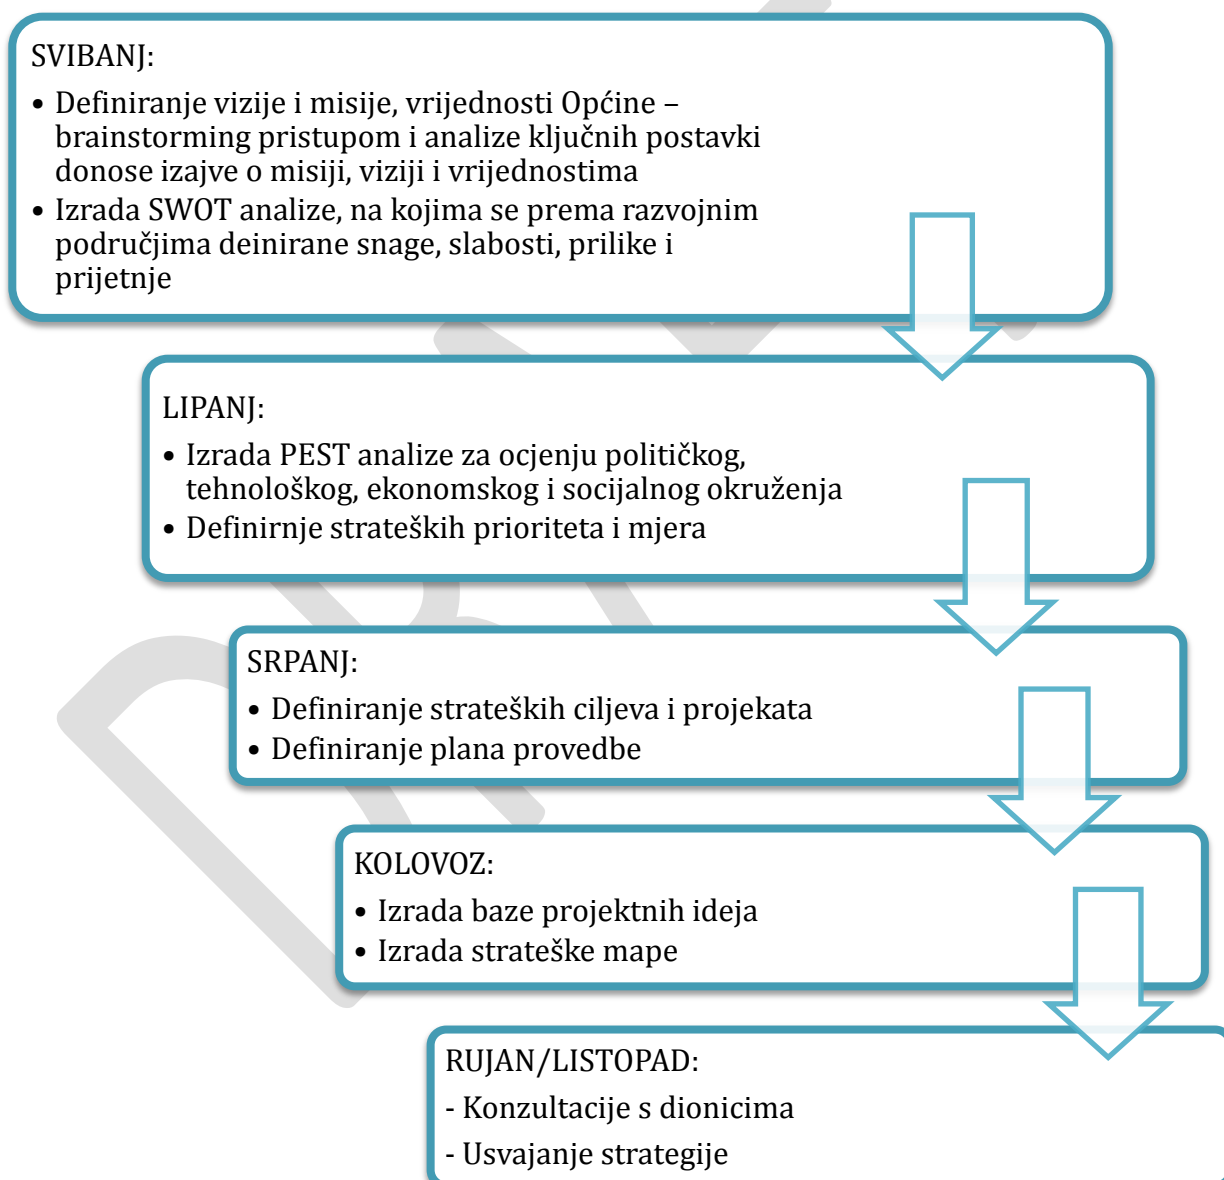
SVIBANJ:

• Definiranje vizije i misije, vrijednosti Općine – brainstorming pristupom i analize ključnih postavki donose izajve o misiji, viziji i vrijednostima
• Izrada SWOT analize, na kojima se prema razvojnim područjima deinirane snage, slabosti, prilike i prijetnje

LIPANJ:

• Izrada PEST analize za ocjenju političkog, tehnološkog, ekonomskog i socijalnog okruženja
• Definirnje strateških prioriteta i mjera

SRPANJ:

• Definiranje strateških ciljeva i projekata
• Definiranje plana provedbe

KOLOVOZ:

• Izrada baze projektnih ideja
• Izrada strateške mape

RUJAN/LISTOPAD:

- Konzultacije s dionicima
- Usvajanje strategije